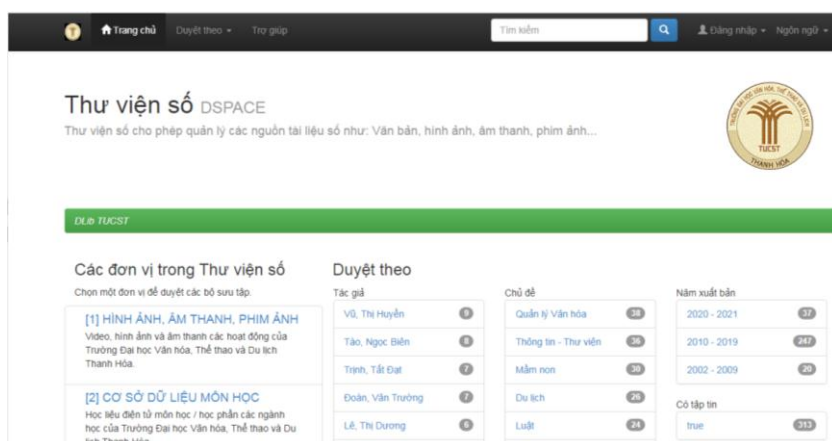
Trang chủ Duyệt theo Trợ giúp Tìm kiếm Đăng nhập Ngôn ngữ

Thư viện số DSPACE
Thư viện số cho phép quản lý các nguồn tài liệu số như: Văn bản, hình ảnh, âm thanh, phim ảnh...

TRƯỜNG ĐẠI HỌC VĂN HÓA, THỂ THAO VÀ DU LỊCH TUCST THANH HÓA

DL@ TUCST

Các đơn vị trong Thư viện số
Chọn một đơn vị để duyệt các bộ sưu tập.

[1] HÌNH ẢNH, ÂM THANH, PHIM ẢNH
Video, hình ảnh và âm thanh các hoạt động của Trường Đại học Văn hóa, Thể thao và Du lịch Thanh Hóa.

[2] CƠ SỞ DỮ LIỆU MÔN HỌC
Học liệu điện tử môn học / học phần các ngành học của Trường Đại học Văn hóa, Thể thao và Du lịch Thanh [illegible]

Duyệt theo

| Tác giả | | Chủ đề | | Năm xuất bản | |
|---|---|---|---|---|---|
| Vũ, Thị Huyền | 9 | Quản lý Văn hóa | 38 | 2020 - 2021 | 37 |
| Tào, Ngọc Biên | 8 | Thông tin - Thư viện | 36 | 2010 - 2019 | 247 |
| Trịnh, Tất Đạt | 7 | Mầm non | 30 | 2002 - 2009 | 20 |
| Đoàn, Văn Trường | 7 | Du lịch | 26 | Có tập tin | |
| Lê, Thị Dương | 6 | Luật | 24 | true | 313 |